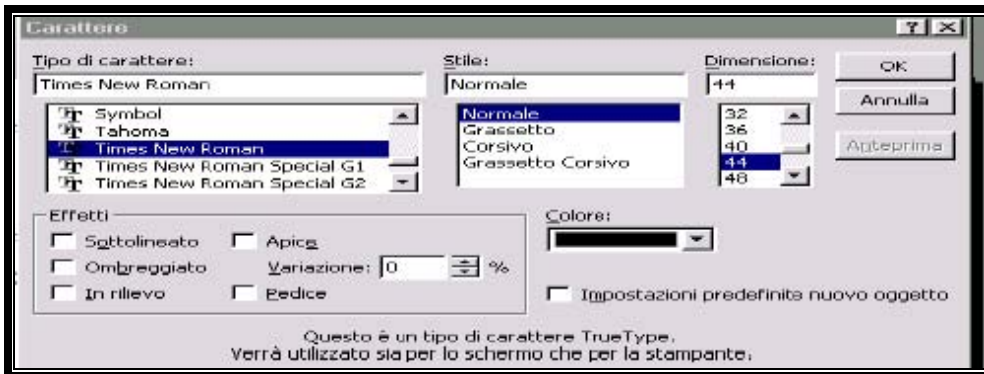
Carattere

? X

Tipo di carattere:
Times New Roman

Symbol
Tahoma
Times New Roman
Times New Roman Special G1
Times New Roman Special G2

Stile:
Normale

Normale
Grassetto
Corsivo
Grassetto Corsivo

Dimensione:
44

32
36
40
44
48

OK

Annulla

Anteprima

Effetti

Sottolineato
Apice
Ombreggiato
Variazione: 0 %
In rilievo
Pedice

Colore:

Impostazioni predefinite nuovo oggetto

Questo è un tipo di carattere TrueType.
Verrà utilizzato sia per lo schermo che per la stampante.